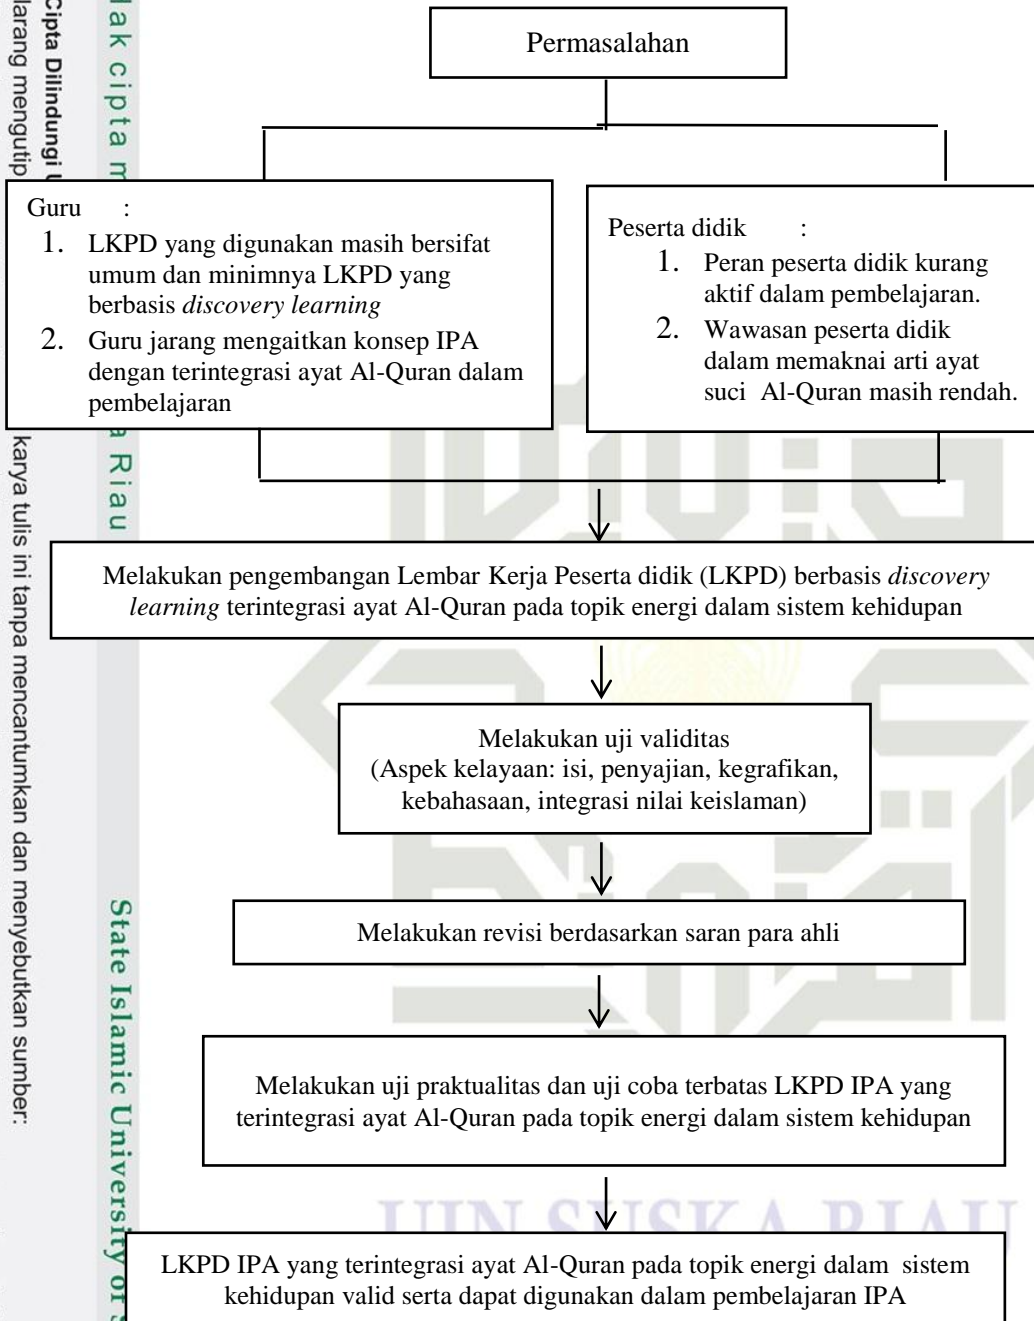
Hak cipta m

Cipta Dilindungi U
larang mengutip

karya tulis ini tanpa mencantumkan dan menyebutkan sumber:

Riau

State Islamic University of S

UIN SUSKA RIAU

Permasalahan

Guru :
1. LKPD yang digunakan masih bersifat umum dan minimnya LKPD yang berbasis *discovery learning*
2. Guru jarang mengaitkan konsep IPA dengan terintegrasi ayat Al-Quran dalam pembelajaran

Peserta didik :
1. Peran peserta didik kurang aktif dalam pembelajaran.
2. Wawasan peserta didik dalam memaknai arti ayat suci Al-Quran masih rendah.

Melakukan pengembangan Lembar Kerja Peserta didik (LKPD) berbasis *discovery learning* terintegrasi ayat Al-Quran pada topik energi dalam sistem kehidupan

Melakukan uji validitas
(Aspek kelayaan: isi, penyajian, kegrafikan, kebahasaan, integrasi nilai keislaman)

Melakukan revisi berdasarkan saran para ahli

Melakukan uji praktualitas dan uji coba terbatas LKPD IPA yang terintegrasi ayat Al-Quran pada topik energi dalam sistem kehidupan

LKPD IPA yang terintegrasi ayat Al-Quran pada topik energi dalam sistem kehidupan valid serta dapat digunakan dalam pembelajaran IPA